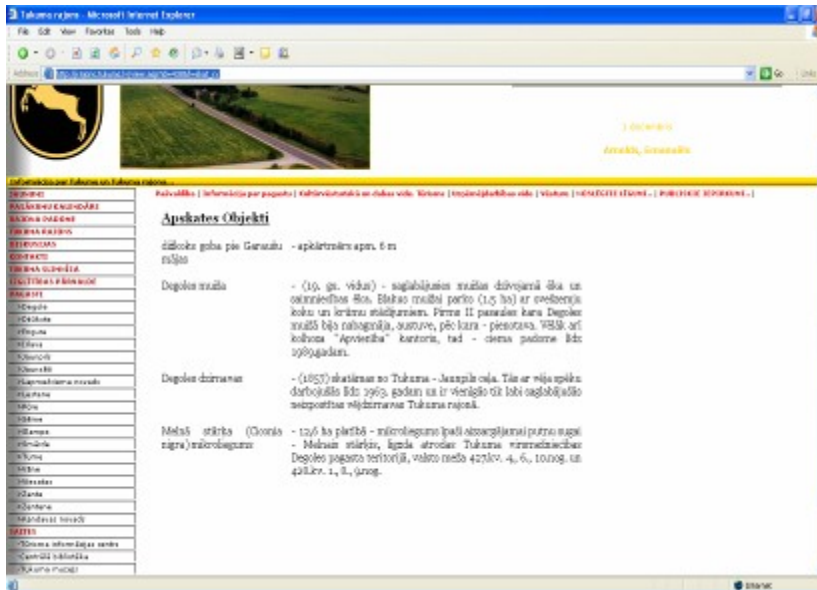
Tukuma rajons - Microsoft Internet Explorer

File Edit View Favorites Tools Help

Address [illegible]

Go

1.decembris

Arnolds, Gunvaldis

Informācija par Tukumu un Tukuma rajonu...

Pašvaldība | Informācija par pagastu | Kultūrvēsturiskā un dabas vide. Tūrisms | Uzņēmējdarbības vide | Vēsture | >IEVĒROJIET LŪDZAM... | PUBLISKIE IEPIRKUMI... |

Apskates Objekti

dižkoks goba pie Garaušu mājām

- apkārtmērs apm. 6 m

Degoles muiža

- (19. gs. vidus) - saglabājusies muižas dzīvojamā ēka un saimniecības ēkas. Blakus muižai parks (1,5 ha) ar svešzemju koku un krūmu stādījumiem. Pirms II pasaules kara Degoles muižā bija mazdārzniecība, saimniecība, pēc kara - pienotava. Vēlāk arī kolhoza "Apvienība" kantoris, tad - ciema padome līdz 1989.gadam.

Degoles dzirnavas

- (1857) skatāmas no Tukuma - Jaunpils ceļa. Tās ar vēja spēku darbojušās līdz 1963. gadam un ir vienīgās tik labi saglabājušās neizpostītas vējdzirnavas Tukuma rajonā.

Melnā stārķa (Ciconia nigra) mikroliegums

- 13,6 ha platībā - mikroliegums īpaši aizsargājamai putnu sugai - Melnais stārķis, ligzda atrodas Tukuma virsmežniecības Degoles pagasta teritorijā, valsts meža 427.kv. 4., 6., 10.nog. un 428.kv. 1., 8., 9.nog.

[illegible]
Degole
Džūkste
Irlava
Jaunpils
Lapmežciems
Lestene
Pūre
Sēme
Slampe
Smārde
Tume
Vāne
Zante
Zentene
SAITES
Tūrisma informācijas centrs
Centrālā bibliotēka
Tukuma muzejs

Internet